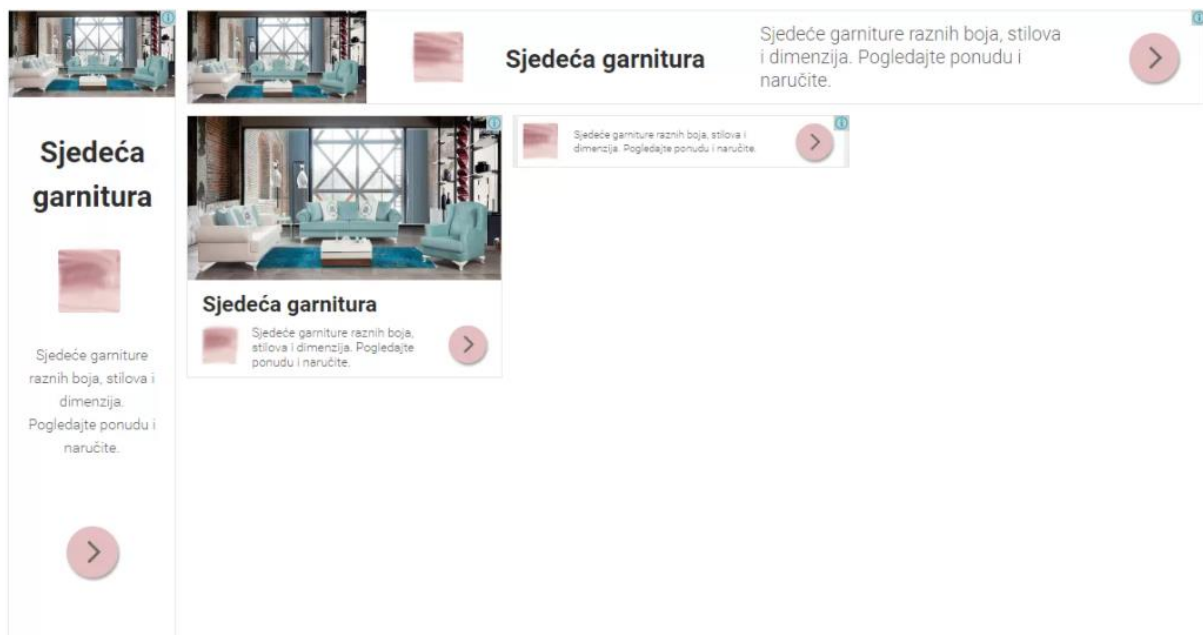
Sjedeća garnitura

Sjedeće garniture raznih boja, stilova i dimenzija. Pogledajte ponudu i naručite.

Sjedeća garnitura

Sjedeće garniture raznih boja, stilova i dimenzija. Pogledajte ponudu i naručite.

Sjedeće garniture raznih boja, stilova i dimenzija. Pogledajte ponudu i naručite.

Sjedeća garnitura

Sjedeće garniture raznih boja, stilova i dimenzija. Pogledajte ponudu i naručite.